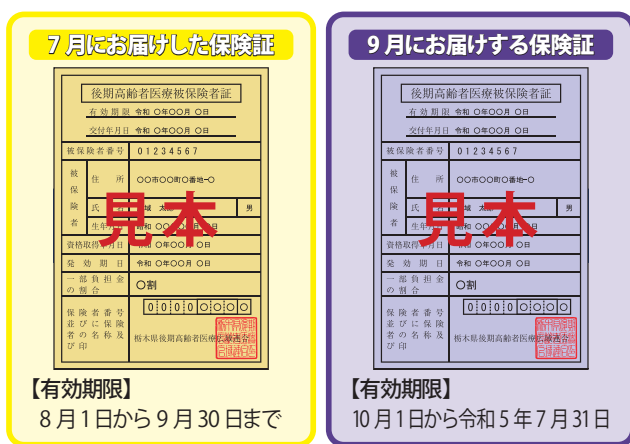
7月にお届けした保険証

後期高齢者医療被保険者証

有効期限 令和 ○年○○月 ○日

交付年月日 令和 ○年○○月 ○日

| 被保険者番号 | 01234567 |
|---|---|
| 被保険者 住所 | ○○市○○町○番地−○ |
| 氏名 | 栃木 太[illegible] 男 |
| 生年月日 | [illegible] |
| 資格取得年月日 | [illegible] ○年○○月 ○日 |
| 発効期日 | 令和 ○年○○月 ○日 |
| 一部負担金の割合 | ○割 |
| 保険者番号並びに保険者の名称及び印 | 0000○○○○ 栃木県後期高齢者医療広域連合 |

見本

【有効期限】
8月1日から9月30日まで

9月にお届けする保険証

後期高齢者医療被保険者証

有効期限 令和 ○年○○月 ○日

交付年月日 令和 ○年○○月 ○日

| 被保険者番号 | 01234567 |
|---|---|
| 被保険者 住所 | ○○市○○町○番地−○ |
| 氏名 | 栃木 太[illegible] 男 |
| 生年月日 | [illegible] |
| 資格取得年月日 | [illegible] ○年○○月 ○日 |
| 発効期日 | 令和 ○年○○月 ○日 |
| 一部負担金の割合 | ○割 |
| 保険者番号並びに保険者の名称及び印 | 0000○○○○ 栃木県後期高齢者医療広域連合 |

見本

【有効期限】
10月1日から令和5年7月31日